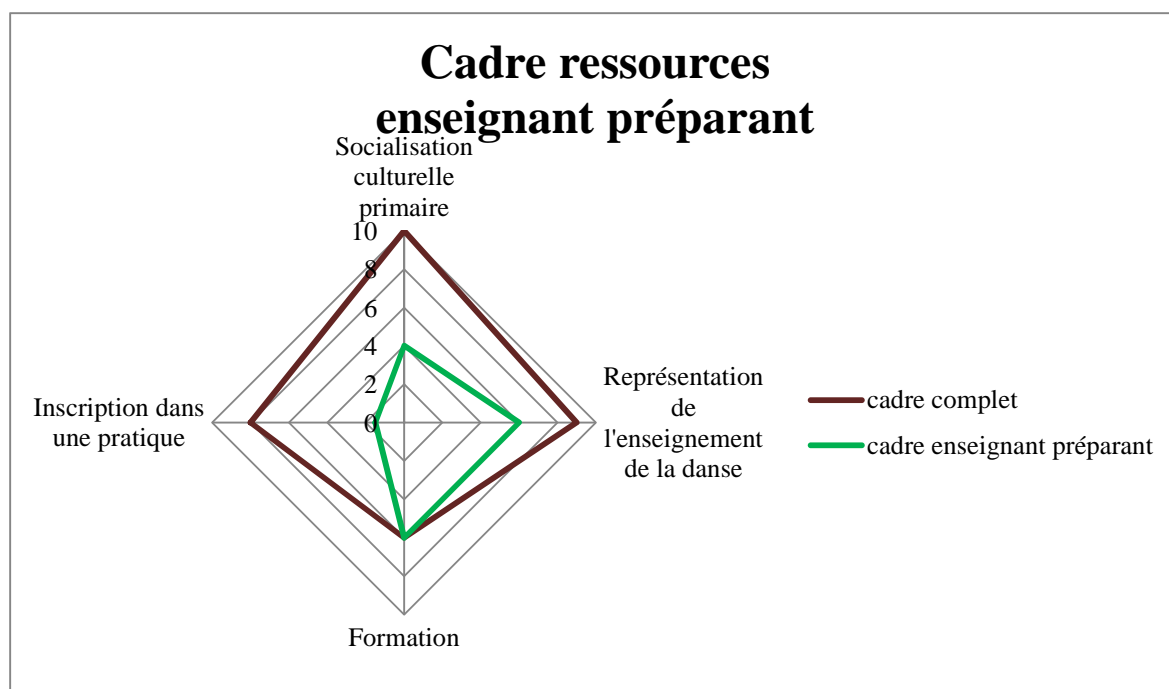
Cadre ressources enseignant préparant

Socialisation culturelle primaire

10
8
6
4
2
0

Représentation de l'enseignement de la danse

Formation

Inscription dans une pratique

cadre complet
cadre enseignant préparant